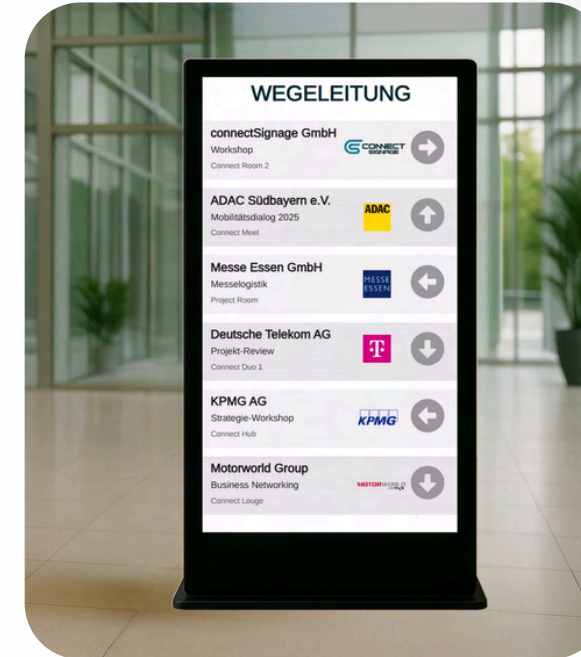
WEGELEITUNG

connectSignage GmbH
Workshop
Connect Room 2
CONNECT SIGNAGE

ADAC Südbayern e.V.
Mobilitätsdialog 2025
Connect Meet
ADAC

Messe Essen GmbH
Messelogistik
Project Room
MESSE ESSEN

Deutsche Telekom AG
Projekt-Review
Connect Duo 1
T

KPMG AG
Strategie-Workshop
Connect Hub
KPMG

Motorworld Group
Business Networking
Connect Louge
MOTORWORLD